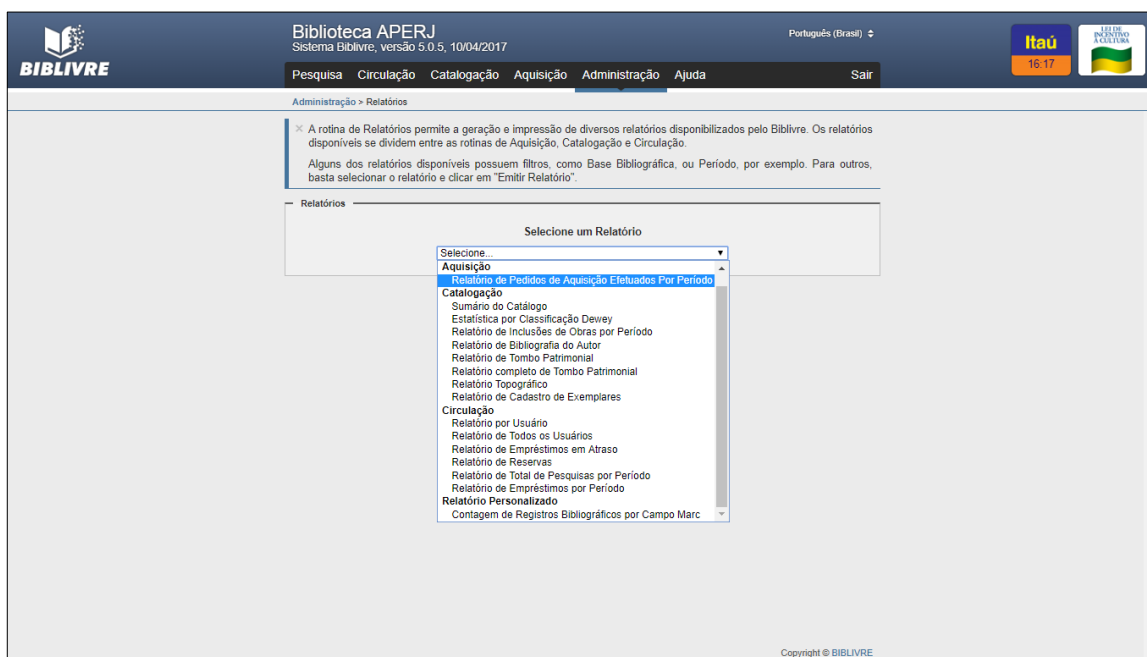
BIBLIVRE

Biblioteca APERJ
Sistema Biblivre, versão 5.0.5, 10/04/2017

Português (Brasil) ⬍

Itaú
16:17

LEI DE INCENTIVO À CULTURA

Pesquisa Circulação Catalogação Aquisição Administração Ajuda Sair

Administração > Relatórios

× A rotina de Relatórios permite a geração e impressão de diversos relatórios disponibilizados pelo Biblivre. Os relatórios disponíveis se dividem entre as rotinas de Aquisição, Catalogação e Circulação.

Alguns dos relatórios disponíveis possuem filtros, como Base Bibliográfica, ou Período, por exemplo. Para outros, basta selecionar o relatório e clicar em "Emitir Relatório".

Relatórios

Selecione um Relatório

Selecione...
Aquisição
Relatório de Pedidos de Aquisição Efetuados Por Período
Catalogação
Sumário do Catálogo
Estatística por Classificação Dewey
Relatório de Inclusões de Obras por Período
Relatório de Bibliografia do Autor
Relatório de Tombo Patrimonial
Relatório completo de Tombo Patrimonial
Relatório Topográfico
Relatório de Cadastro de Exemplares
Circulação
Relatório por Usuário
Relatório de Todos os Usuários
Relatório de Empréstimos em Atraso
Relatório de Reservas
Relatório de Total de Pesquisas por Período
Relatório de Empréstimos por Período
Relatório Personalizado
Contagem de Registros Bibliográficos por Campo Marc

Copyright © BIBLIVRE